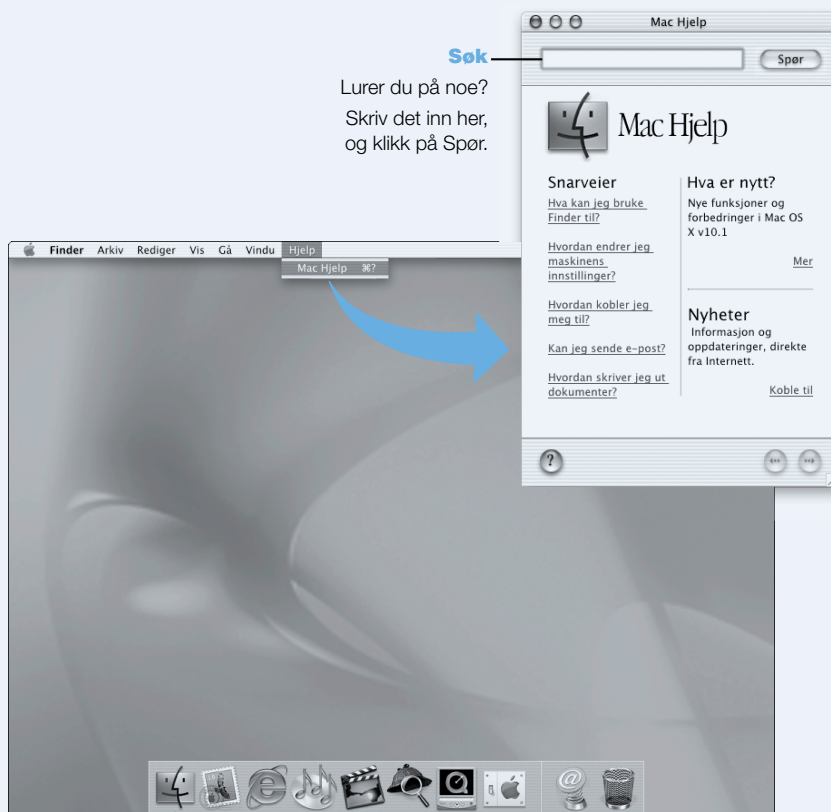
Søk

Lurer du på noe? Skriv det inn her, og klikk på Spør.

Mac Hjelp

Spør

Mac Hjelp

Snarveier

Hva kan jeg bruke Finder til?

Hvordan endrer jeg maskinens innstillinger?

Hvordan kobler jeg meg til?

Kan jeg sende e-post?

Hvordan skriver jeg ut dokumenter?

Hva er nytt?

Nye funksjoner og forbedringer i Mac OS X v10.1

Mer

Nyheter

Informasjon og oppdateringer, direkte fra Internett.

Koble til

?

Finder Arkiv Rediger Vis Gå Vindu Hjelp

Mac Hjelp ⌘?